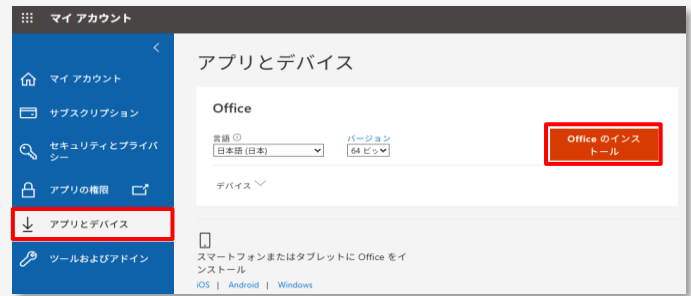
マイ アカウント

<

マイ アカウント

サブスクリプション

セキュリティとプライバシー

アプリの権限

アプリとデバイス

ツールおよびアドイン

アプリとデバイス

Office

言語 ⓘ
日本語 (日本)

バージョン
64 ビッ

Office のインストール

デバイス

スマートフォンまたはタブレットに Office をインストール

iOS | Android | Windows